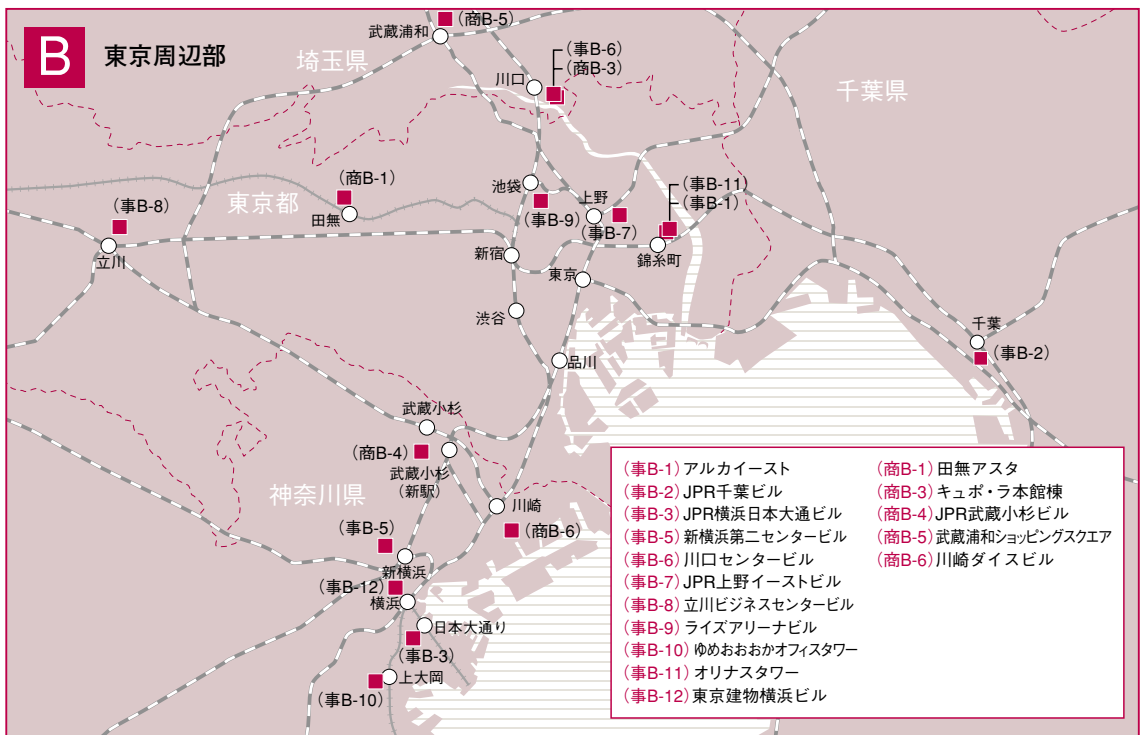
B 東京周辺部

埼玉県
千葉県
東京都
神奈川県

(商B-5)
武蔵浦和
(事B-6)
(商B-3)
川口
(商B-1)
田無
(事B-8)
立川
池袋
(事B-9)
上野
(事B-7)
(事B-11)
(事B-1)
錦糸町
新宿
東京
渋谷
品川
千葉
(事B-2)
武蔵小杉
(商B-4)
武蔵小杉
(新駅)
川崎
(商B-6)
(事B-5)
新横浜
(事B-12)
横浜
日本大通り
(事B-3)
上大岡
(事B-10)

| | |
|---|---|
| (事B-1) アルカイースト | (商B-1) 田無アスタ |
| (事B-2) JPR千葉ビル | (商B-3) キュポ・ラ本館棟 |
| (事B-3) JPR横浜日本大通ビル | (商B-4) JPR武蔵小杉ビル |
| (事B-5) 新横浜第二センタービル | (商B-5) 武蔵浦和ショッピングスクエア |
| (事B-6) 川口センタービル | (商B-6) 川崎ダイスビル |
| (事B-7) JPR上野イーストビル | |
| (事B-8) 立川ビジネスセンタービル | |
| (事B-9) ライズアリーナビル | |
| (事B-10) ゆめおおおかオフィスタワー | |
| (事B-11) オリナスタワー | |
| (事B-12) 東京建物横浜ビル | |